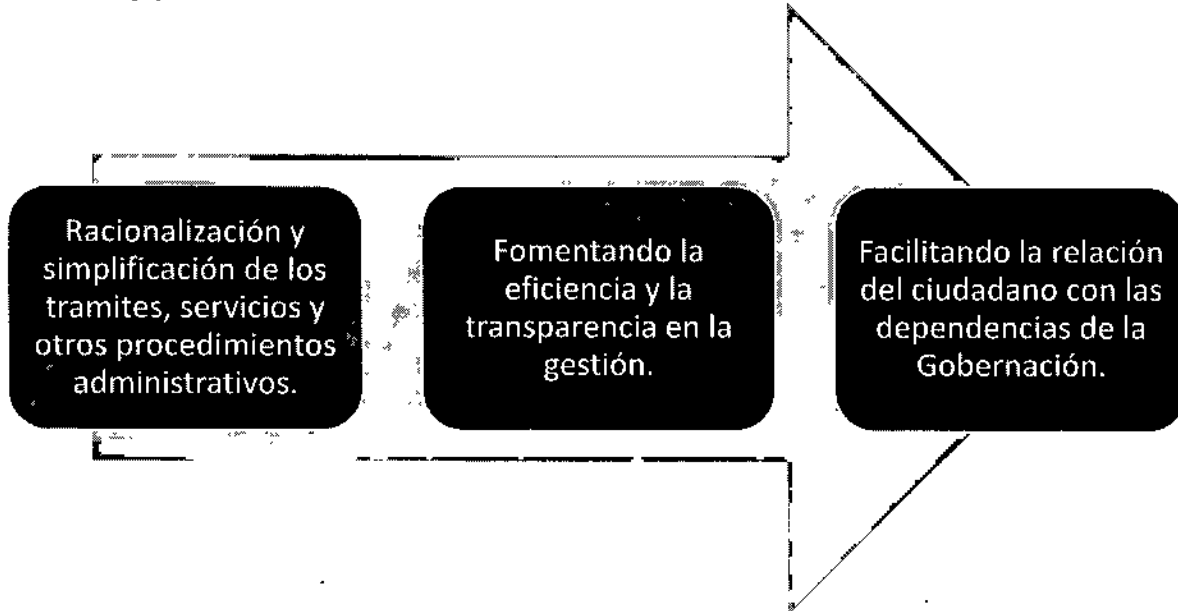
Racionalización y simplificación de los tramites, servicios y otros procedimientos administrativos.

Fomentando la eficiencia y la transparencia en la gestión.

Facilitando la relación del ciudadano con las dependencias de la Gobernación.